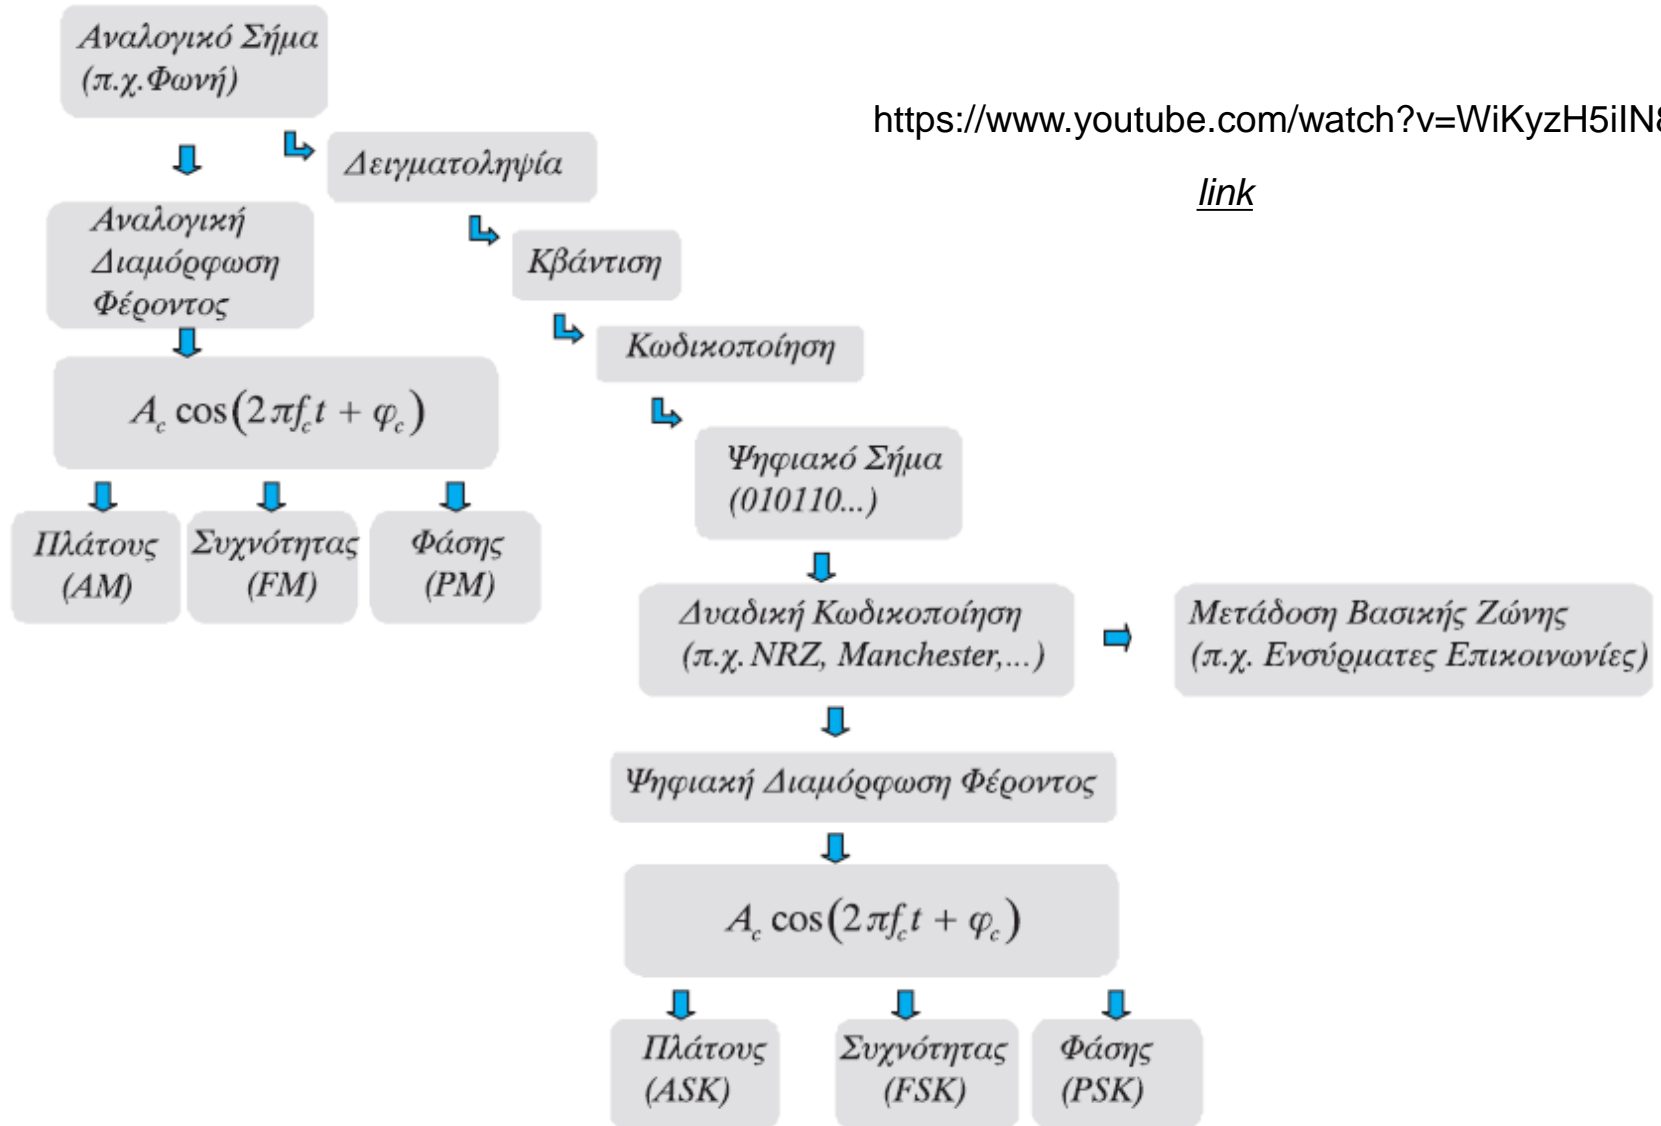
Αναλογικό Σήμα (π.χ.Φωνή)

https://www.youtube.com/watch?v=WiKyzH5iIN8

link

Δειγματοληψία

Αναλογική Διαμόρφωση Φέροντος

Κβάντιση

Κωδικοποίηση

$A_c \cos(2\pi f_c t + \varphi_c)$

Ψηφιακό Σήμα (010110...)

Πλάτους (AM)

Συχνότητας (FM)

Φάσης (PM)

Δυαδική Κωδικοποίηση (π.χ. NRZ, Manchester,...)

Μετάδοση Βασικής Ζώνης (π.χ. Ενσύρματες Επικοινωνίες)

Ψηφιακή Διαμόρφωση Φέροντος

$A_c \cos(2\pi f_c t + \varphi_c)$

Πλάτους (ASK)

Συχνότητας (FSK)

Φάσης (PSK)